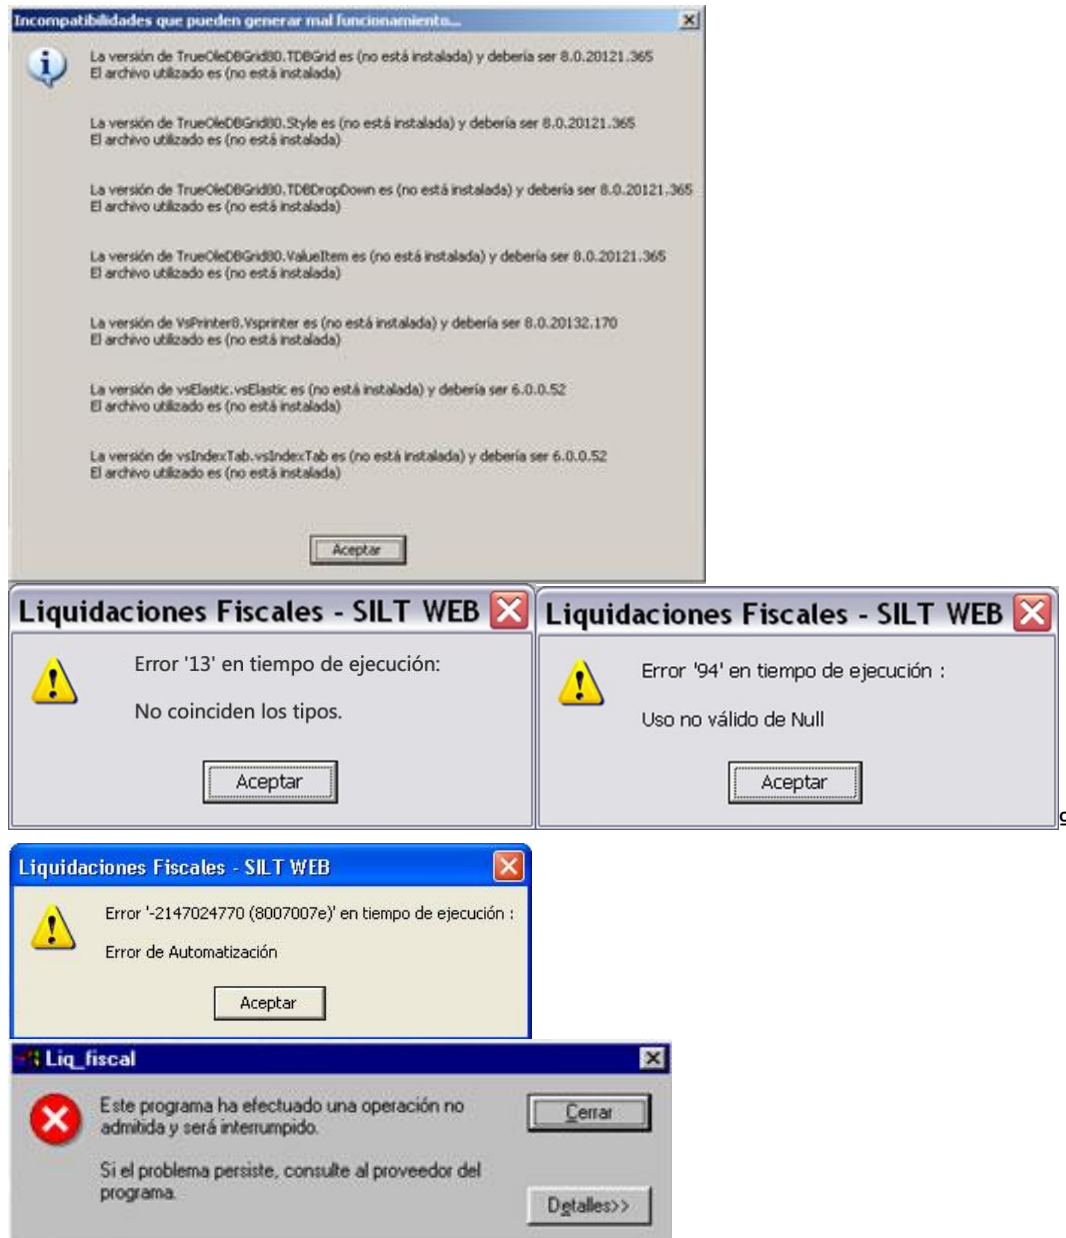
Incompatibilidades que pueden generar mal funcionamiento...

La versión de TrueOleDBGrid80.TDBGrid es (no está instalada) y debería ser 8.0.20121.365
El archivo utilizado es (no está instalada)

La versión de TrueOleDBGrid80.Style es (no está instalada) y debería ser 8.0.20121.365
El archivo utilizado es (no está instalada)

La versión de TrueOleDBGrid80.TDBDropDown es (no está instalada) y debería ser 8.0.20121.365
El archivo utilizado es (no está instalada)

La versión de TrueOleDBGrid80.ValueItem es (no está instalada) y debería ser 8.0.20121.365
El archivo utilizado es (no está instalada)

La versión de VsPrinter8.Vsprinter es (no está instalada) y debería ser 8.0.20132.170
El archivo utilizado es (no está instalada)

La versión de vsElastic.vsElastic es (no está instalada) y debería ser 6.0.0.52
El archivo utilizado es (no está instalada)

La versión de vsIndexTab.vsIndexTab es (no está instalada) y debería ser 6.0.0.52
El archivo utilizado es (no está instalada)

Aceptar

Liquidaciones Fiscales - SILT WEB

Error '13' en tiempo de ejecución:

No coinciden los tipos.

Aceptar

Liquidaciones Fiscales - SILT WEB

Error '94' en tiempo de ejecución :

Uso no válido de Null

Aceptar

Liquidaciones Fiscales - SILT WEB

Error '-2147024770 (8007007e)' en tiempo de ejecución :

Error de Automatización

Aceptar

Liq_fiscal

Este programa ha efectuado una operación no admitida y será interrumpido.

Si el problema persiste, consulte al proveedor del programa.

Cerrar

Detalles>>